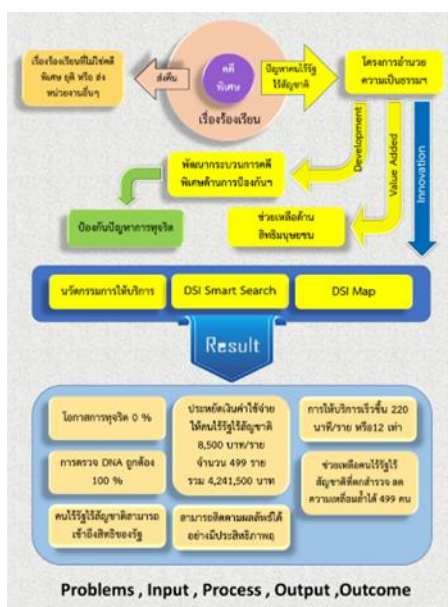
เรื่องร้องเรียนที่ไม่ใช่คดีพิเศษ ยุติ หรือ ส่งหน่วยงานอื่นๆ

ส่งคืน

คดีพิเศษ

เรื่องร้องเรียน

ปัญหาคนไร้รัฐไร้สัญชาติ

โครงการอำนวยความเป็นธรรมฯ

Development

Value Added

Innovation

พัฒนากระบวนการคดีพิเศษด้านการป้องกันฯ

ป้องกันปัญหาการทุจริต

ช่วยเหลือด้านสิทธิมนุษยชน

นวัตกรรมการให้บริการ

DSI Smart Search

DSI Map

Result

โอกาสการทุจริต 0 %

การตรวจ DNA ถูกต้อง 100 %

คนไร้รัฐไร้สัญชาติสามารถเข้าถึงสิทธิของรัฐ

ประหยัดเงินค่าใช้จ่ายให้คนไร้รัฐไร้สัญชาติ 8,500 บาท/ราย จำนวน 499 ราย รวม 4,241,500 บาท

สามารถติดตามผลลัพธ์ได้อย่างมีประสิทธิภาพ

การให้บริการเร็วขึ้น 220 นาที/ราย หรือ12 เท่า

ช่วยเหลือคนไร้รัฐไร้สัญชาติที่ตกสำรวจ ลดความเหลื่อมล้ำได้ 499 คน

Problems , Input , Process , Output ,Outcome